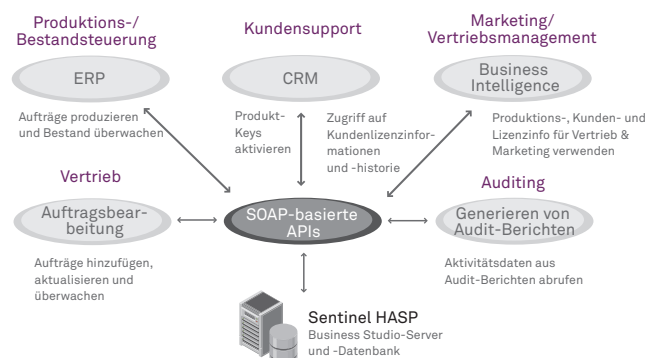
Produktions-/
Bestandsteuerung

Kundensupport

Marketing/
Vertriebsmanagement

ERP

CRM

Business
Intelligence

Aufträge produzieren und Bestand überwachen

Produkt-Keys aktivieren

Zugriff auf Kundenlizenzinformationen und -historie

Produktions-, Kunden- und Lizenzinfo für Vertrieb & Marketing verwenden

Vertrieb

Auditing

Auftragsbearbeitung

SOAP-basierte
APIs

Generieren von
Audit-Berichten

Aufträge hinzufügen, aktualisieren und überwachen

Aktivitätsdaten aus Audit-Berichten abrufen

Sentinel HASP
Business Studio-Server und -Datenbank